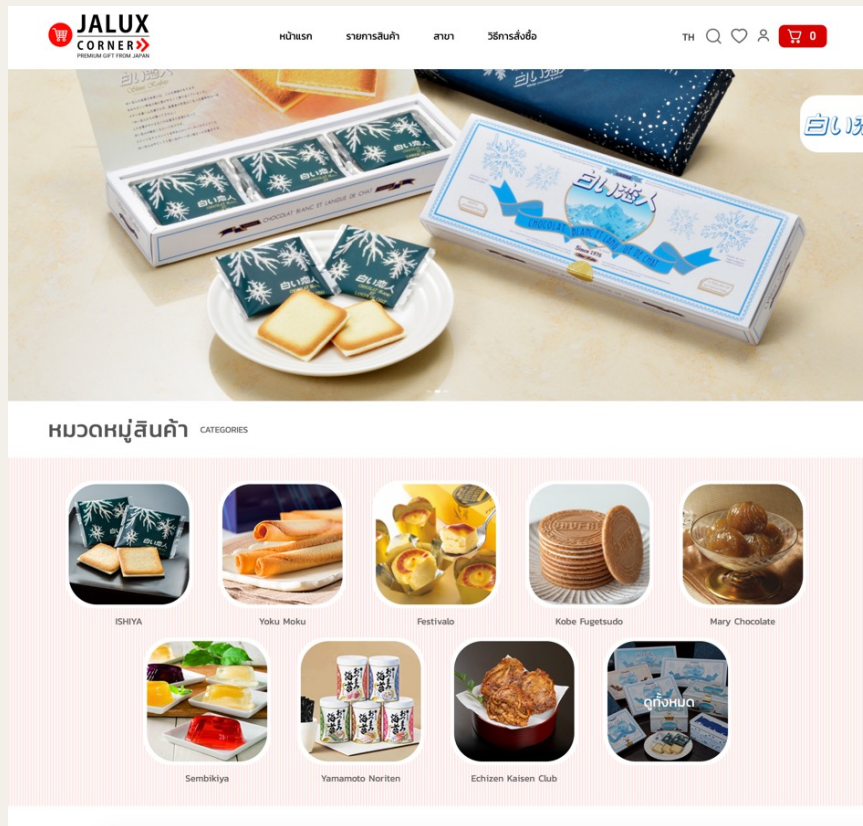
JALUX CORNER
PREMIUM GIFT FROM JAPAN

หน้าแรก
รายการสินค้า
สาขา
วิธีการสั่งซื้อ

TH
0

白い恋人
CHOCOLAT BLANC ET LANGUE DE CHAT
白い恋人
Since 1976

หมวดหมู่สินค้า CATEGORIES

ISHIYA
Yoku Moku
Festivalo
Kobe Fugetsudo
Mary Chocolate
Sembikiya
Yamamoto Noriten
Echizen Kaisen Club
ดูทั้งหมด